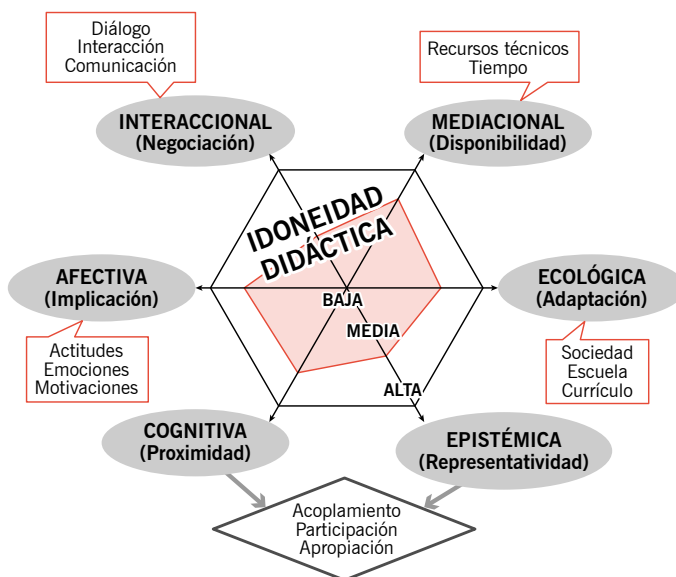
Diálogo
Interacción
Comunicación

Recursos técnicos
Tiempo

INTERACCIONAL
(Negociación)

MEDIACIONAL
(Disponibilidad)

IDONEIDAD
DIDÁCTICA

AFECTIVA
(Implicación)

ECOLÓGICA
(Adaptación)

BAJA

MEDIA

ALTA

Actitudes
Emociones
Motivaciones

Sociedad
Escuela
Currículo

COGNITIVA
(Proximidad)

EPISTÉMICA
(Representatividad)

Acoplamiento
Participación
Apropiación